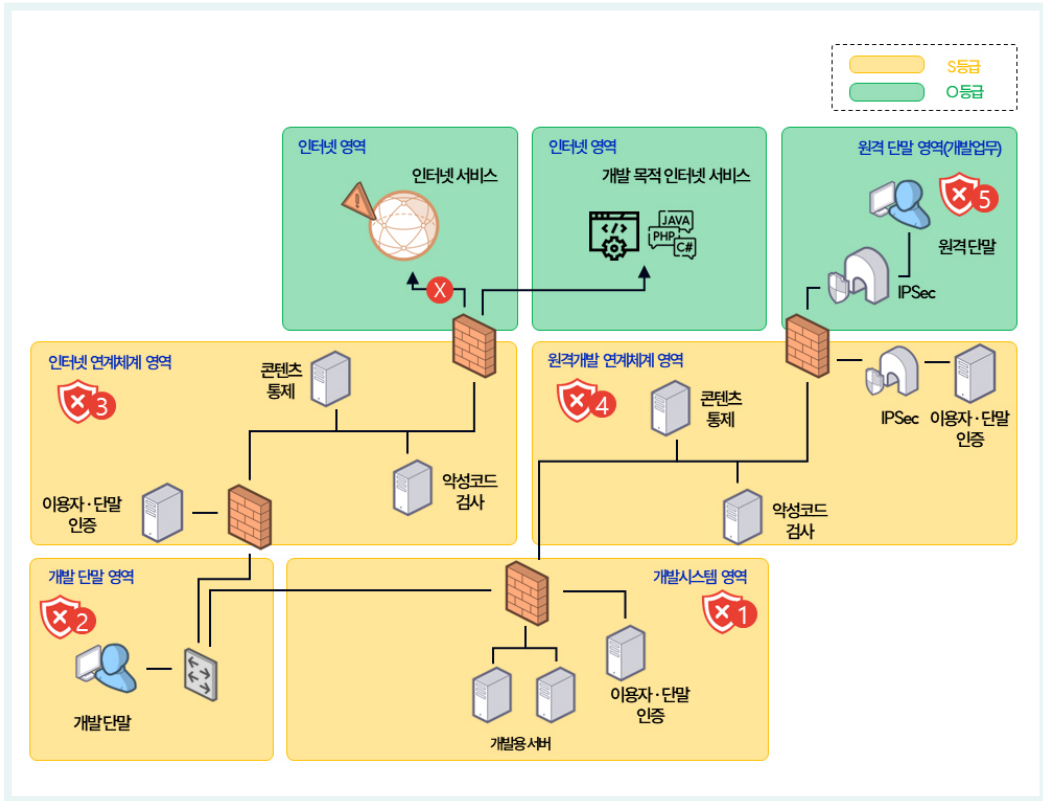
S등급
O등급

인터넷 영역
인터넷 서비스

인터넷 영역
개발 목적 인터넷 서비스
JAVA
PHP
C#

원격 단말 영역(개발업무)
5
원격단말
IPSec

인터넷 연계체계 영역
3
콘텐츠 통제
악성코드 검사
이용자·단말 인증

원격개발 연계체계 영역
4
콘텐츠 통제
IPSec
이용자·단말 인증
악성코드 검사

개발 단말 영역
2
개발단말

개발시스템 영역
1
개발용 서버
이용자·단말 인증